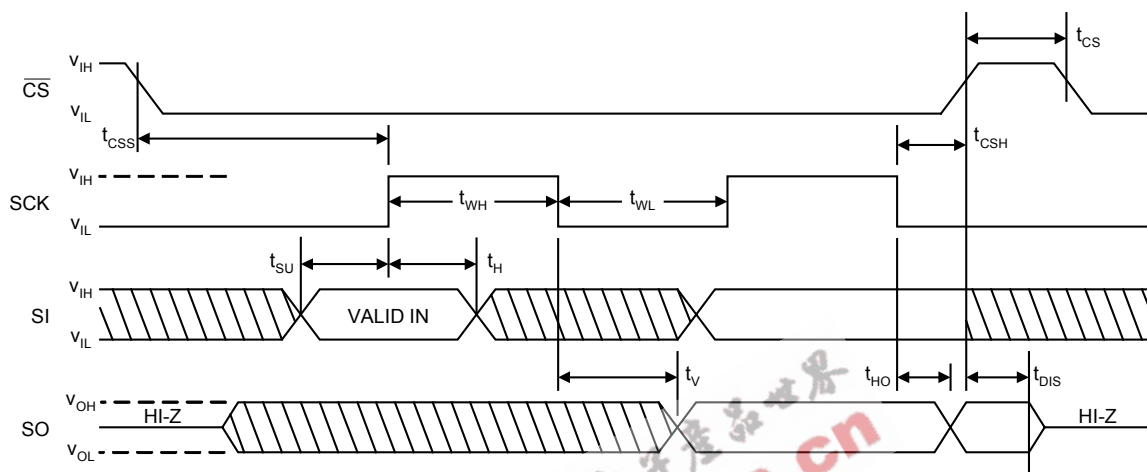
$t_{CS}$

$\overline{CS}$ $V_{IH}$ $V_{IL}$

$t_{CSS}$

$t_{CSH}$

SCK $V_{IH}$ $V_{IL}$

$t_{WH}$ $t_{WL}$

$t_{SU}$ $t_H$

SI $V_{IH}$ $V_{IL}$

VALID IN

$t_V$ $t_{HO}$ $t_{DIS}$

SO $V_{OH}$ $V_{OL}$

HI-Z

HI-Z

cn